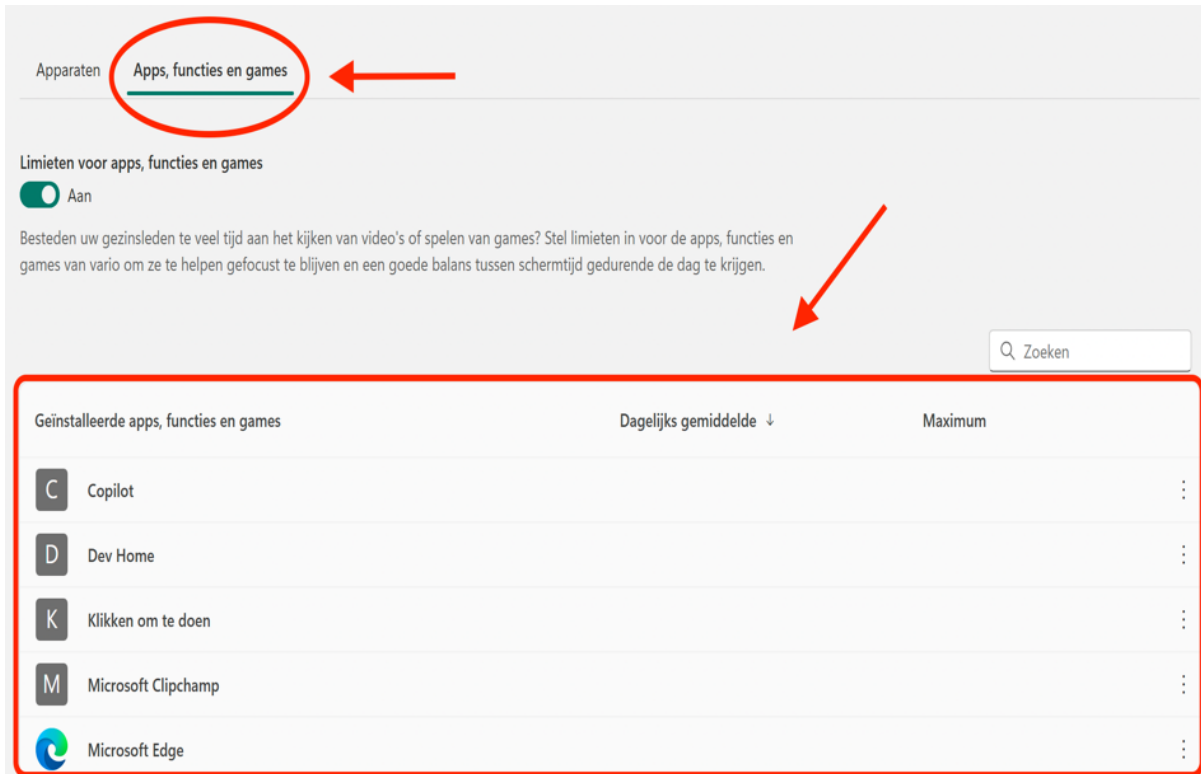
Apparaten Apps, functies en games

Limieten voor apps, functies en games

Aan

Besteden uw gezinsleden te veel tijd aan het kijken van video's of spelen van games? Stel limieten in voor de apps, functies en games van vario om ze te helpen gefocust te blijven en een goede balans tussen schermtijd gedurende de dag te krijgen.

Zoeken

| Geïnstalleerde apps, functies en games | Dagelijks gemiddelde ↓ | Maximum |
|---|---|---|
| C Copilot | | |
| D Dev Home | | |
| K Klikken om te doen | | |
| M Microsoft Clipchamp | | |
| Microsoft Edge | | |